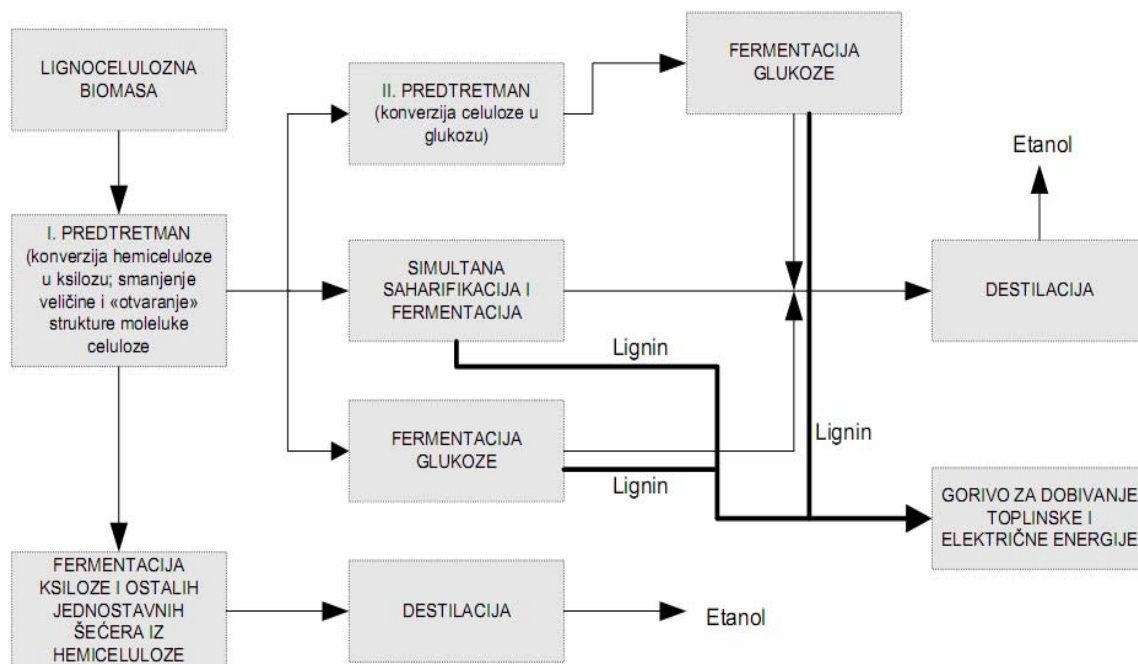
LIGNOCELULOZNA BIOMASA

I. PREDTRETMAN (konverzija hemiceluloze u ksilozu; smanjenje veličine i «otvaranje» strukture moleluke celuloze

II. PREDTRETMAN (konverzija celuloze u glukozu)

FERMENTACIJA GLUKOZE

Etanol

SIMULTANA SAHARIFIKACIJA I FERMENTACIJA

DESTILACIJA

Lignin

FERMENTACIJA GLUKOZE

Lignin

Lignin

GORIVO ZA DOBIVANJE TOPLINSKE I ELEKTRIČNE ENERGIJE

FERMENTACIJA KSILOZE I OSTALIH JEDNOSTAVNIH ŠEĆERA IZ HEMICELULOZE

DESTILACIJA

Etanol